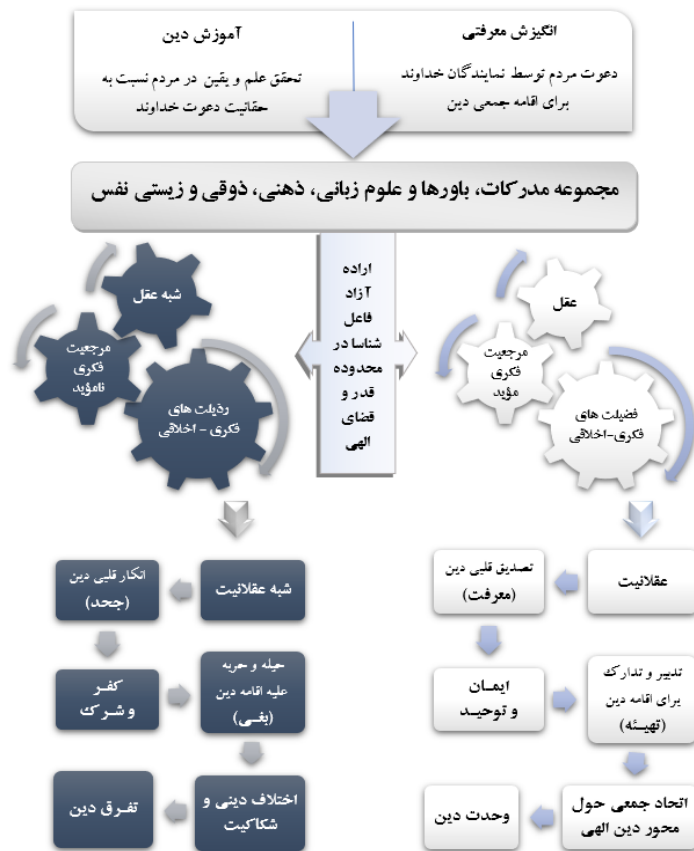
انگیزش معرفتی

دعوت مردم توسط نمایندگان خداوند برای اقامه جمعی دین

آموزش دین

تحقق علم و یقین در مردم نسبت به حقانیت دعوت خداوند

مجموعه مدرکات، باورها و علوم زبانی، ذهنی، ذوقی و زیستی نفس

اراده آزاد فاعل شناسا در محدوده قدر و قضای الهی

عقل

مرجعیت فکری مؤید

فضیلت های فکری-اخلاقی

شبه عقل

مرجعیت فکری نامؤید

رذیلت های فکری - اخلاقی

عقلانیت

تصدیق قلبی دین (معرفت)

ایمان و توحید

تدبیر و تدارک برای اقامه دین (تهیئه)

اتحاد جمعی حول محور دین الهی

وحدت دین

شبه عقلانیت

انکار قلبی دین (جحد)

کفر و شرک

حیله و حربه علیه اقامه دین (بغی)

اختلاف دینی و شکاکیت

تفرق دین